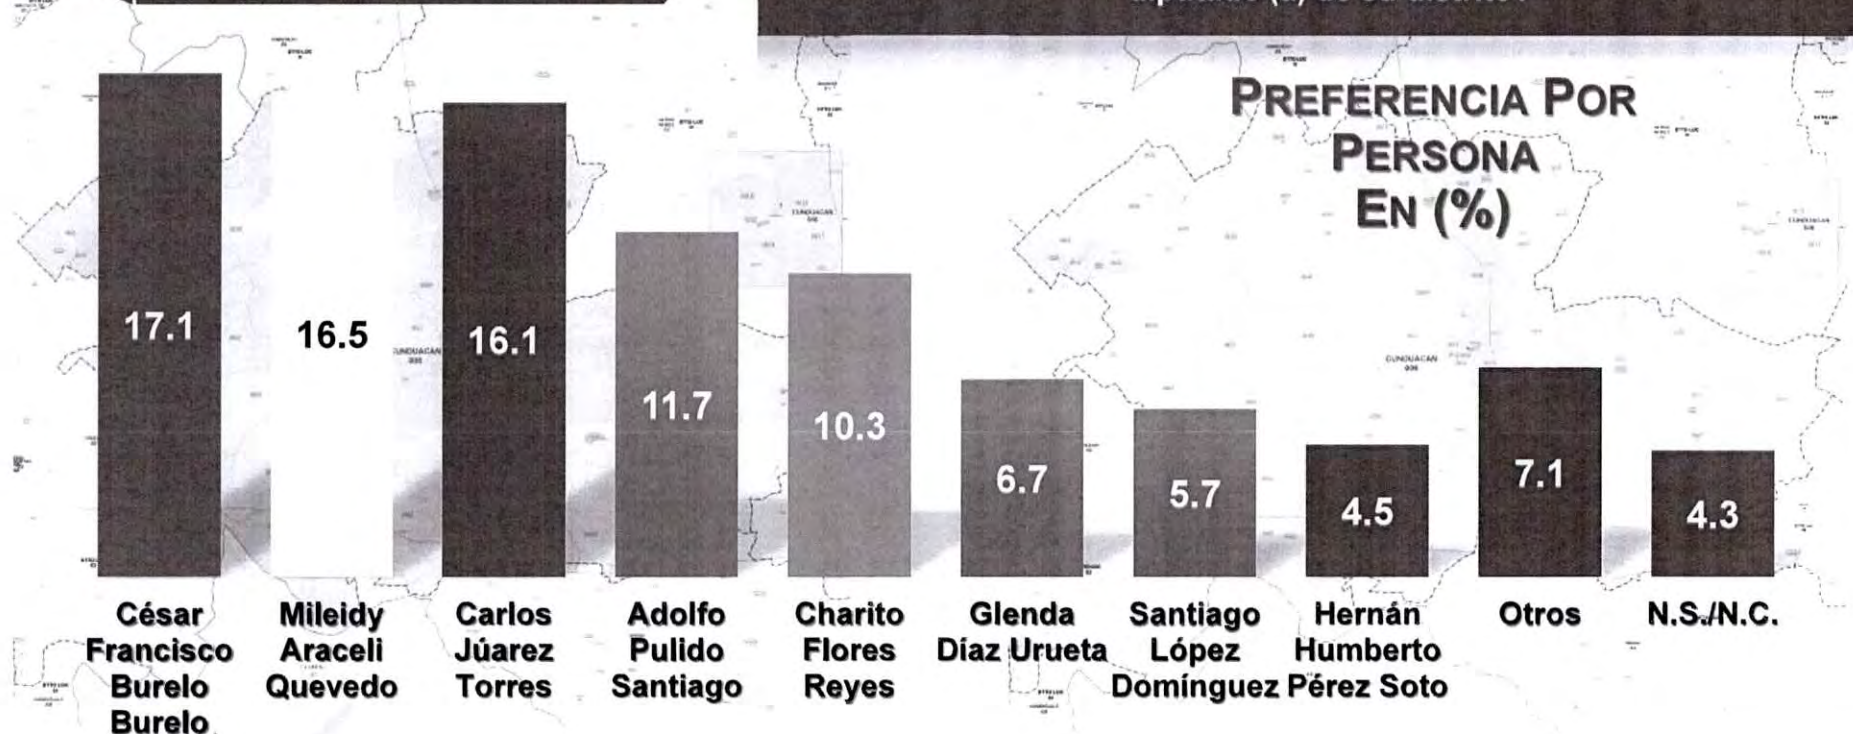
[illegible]

PREFERENCIA POR PERSONA EN (%)

17.1
16.5
16.1
11.7
10.3
6.7
5.7
4.5
7.1
4.3

César Francisco Burelo Burelo
Mileidy Araceli Quevedo
Carlos Júarez Torres
Adolfo Pulido Santiago
Charito Flores Reyes
Glenda Díaz Urueta
Santiago López Domínguez
Hernán Humberto Pérez Soto
Otros
N.S./N.C.